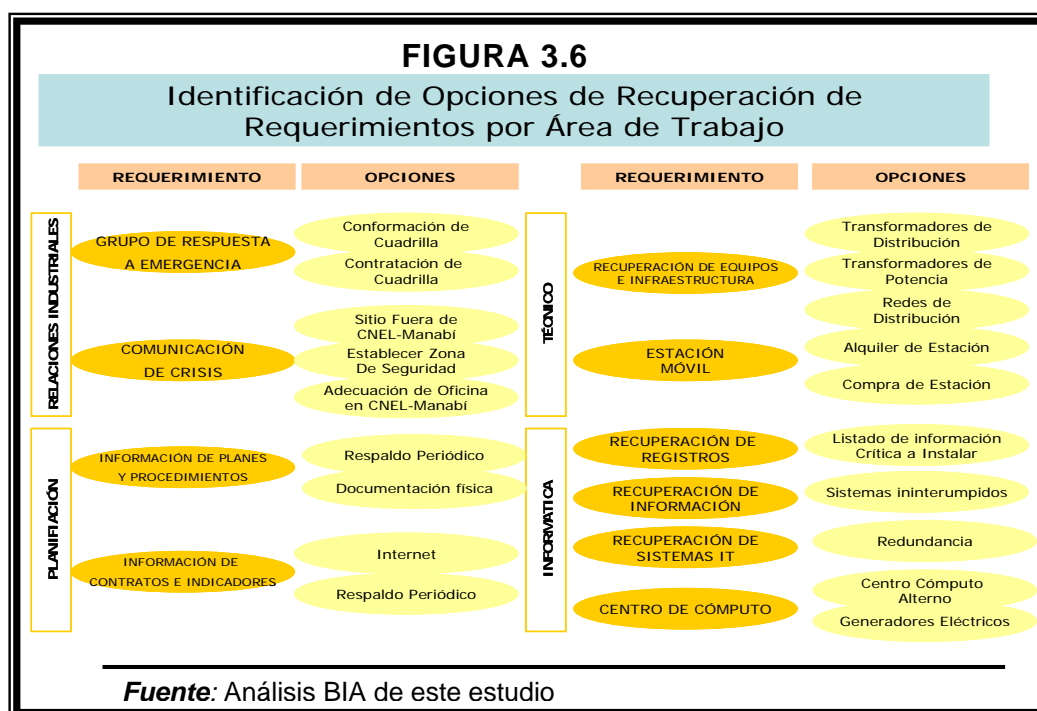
FIGURA 3.6

Identificación de Opciones de Recuperación de Requerimientos por Área de Trabajo

| REQUERIMIENTO | OPCIONES |
|---|---|
| RELACIONES INDUSTRIALES | |
| GRUPO DE RESPUESTA A EMERGENCIA | Conformación de Cuadrilla |
| | Contratación de Cuadrilla |
| COMUNICACIÓN DE CRISIS | Sitio Fuera de CNEL-Manabí |
| | Establecer Zona De Seguridad |
| | Adecuación de Oficina en CNEL-Manabí |
| PLANIFIACIÓN | |
| INFORMACIÓN DE PLANES Y PROCEDIMIENTOS | Respaldo Periódico |
| | Documentación física |
| INFORMACIÓN DE CONTRATOS E INDICADORES | Internet |
| | Respaldo Periódico |

| REQUERIMIENTO | OPCIONES |
|---|---|
| TÉCNICO | |
| RECUPERACIÓN DE EQUIPOS E INFRAESTRUCTURA | Transformadores de Distribución |
| | Transformadores de Potencia |
| | Redes de Distribución |
| ESTACIÓN MÓVIL | Alquiler de Estación |
| | Compra de Estación |
| INFORMÁTICA | |
| RECUPERACIÓN DE REGISTROS | Listado de información Crítica a Instalar |
| RECUPERACIÓN DE INFORMACIÓN | Sistemas ininterumpidos |
| RECUPERACIÓN DE SISTEMAS IT | Redundancia |
| CENTRO DE CÓMPUTO | Centro Cómputo Alterno |
| | Generadores Eléctricos |

*Fuente:* Análisis BIA de este estudio